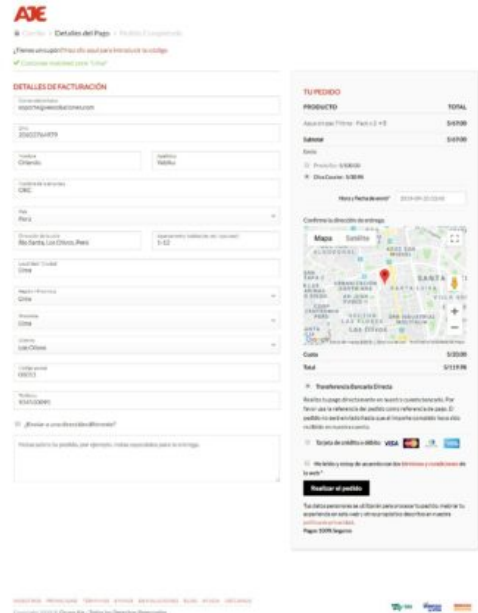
AJE

Carrito > Detalles del Pago > Pedido Completado

¿Tienes un cupón? Haz clic aquí para introducir tu código

DETALLES DE FACTURACIÓN

Correo electrónico
soporte@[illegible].com

RUC
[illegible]

Nombre
Orlando

Apellidos
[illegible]

Nombre de la empresa
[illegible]

País
Perú

Dirección de la calle
Río Santa, Los Olivos, Perú

Apartamento, habitación, etc.
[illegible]

Localidad / Ciudad
Lima

Región / Provincia
Lima

Provincia
Lima

Distrito
Los Olivos

Código postal
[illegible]

Teléfono
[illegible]

¿Enviar a una dirección diferente?

Notas sobre tu pedido, por ejemplo, notas especiales para la entrega.

TU PEDIDO

| PRODUCTO | TOTAL |
|---|---|
| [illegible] | S/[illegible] |
| Subtotal | S/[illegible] |

Envío
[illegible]
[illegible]

Hora y fecha de envío* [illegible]

Confirma la dirección de entrega

Mapa Satélite

SANTA

| Costo | S/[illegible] |
|---|---|
| Total | S/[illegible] |

Transferencia Bancaria Directa

Realiza tu pago directamente en nuestra cuenta bancaria. Por favor usa la referencia del pedido como referencia de pago. El pedido no se enviará hasta que el importe completo haya sido recibido en nuestra cuenta.

Tarjeta de crédito o débito VISA

He leído y estoy de acuerdo con los términos y condiciones de la web *

Realizar el pedido

Tus datos personales se utilizarán para procesar tu pedido, mejorar tu experiencia en esta web y otros propósitos descritos en nuestra política de privacidad.
Pagos 100% Seguros

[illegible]